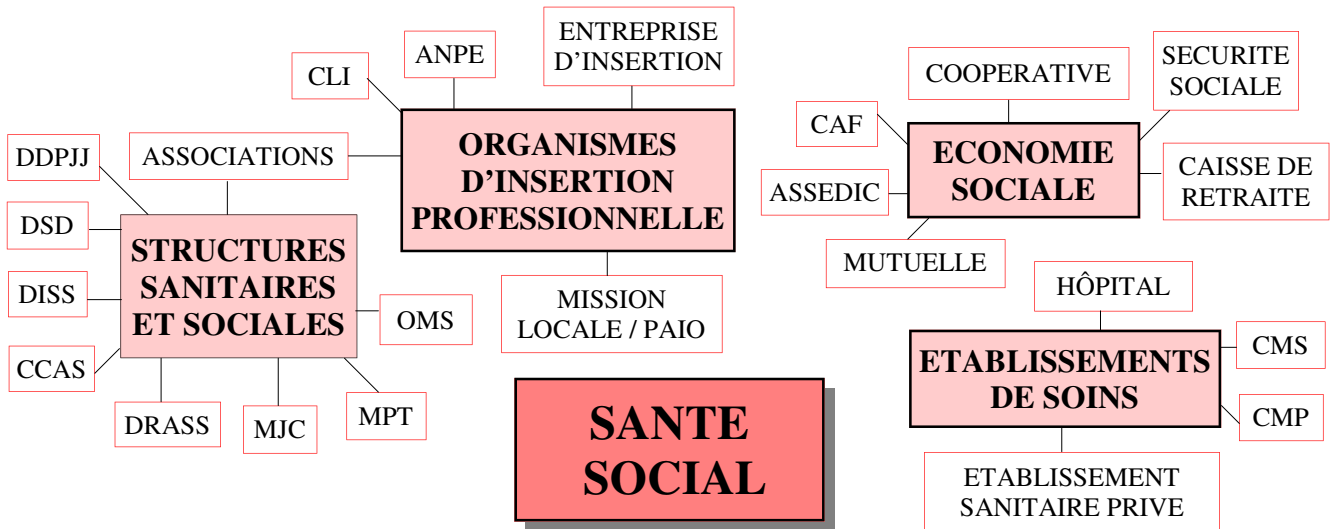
CLI

ANPE

ENTREPRISE D'INSERTION

ORGANISMES D'INSERTION PROFESSIONNELLE

ASSOCIATIONS

MISSION LOCALE / PAIO

DDPJJ

DSD

DISS

CCAS

STRUCTURES SANITAIRES ET SOCIALES

OMS

DRASS

MJC

MPT

COOPERATIVE

SECURITE SOCIALE

CAF

ECONOMIE SOCIALE

CAISSE DE RETRAITE

ASSEDIC

MUTUELLE

HÔPITAL

ETABLISSEMENTS DE SOINS

CMS

CMP

ETABLISSEMENT SANITAIRE PRIVE

SANTE SOCIAL